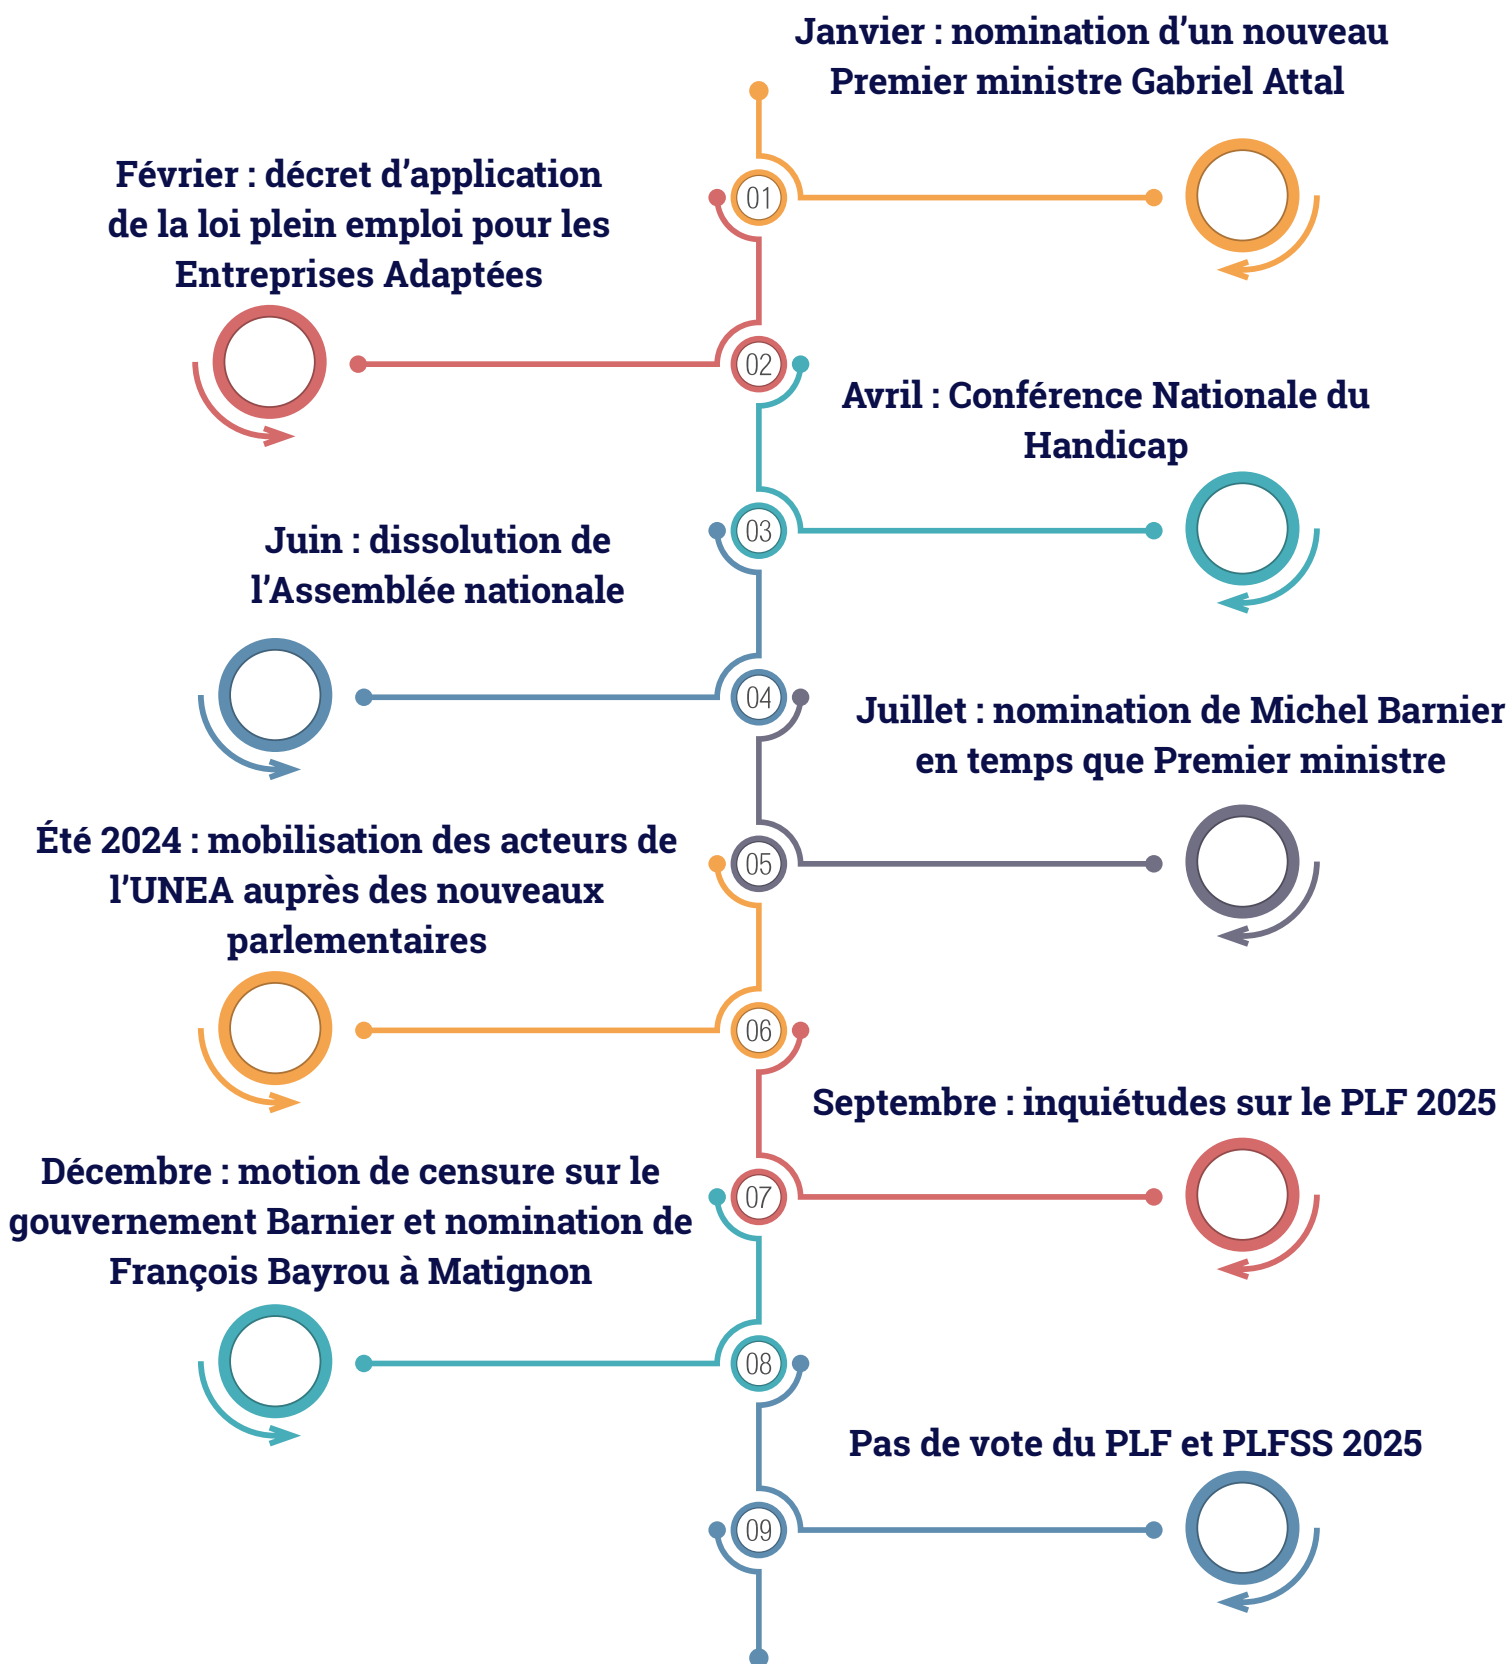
Janvier : nomination d'un nouveau Premier ministre Gabriel Attal

01

Février : décret d'application de la loi plein emploi pour les Entreprises Adaptées

02

Avril : Conférence Nationale du Handicap

03

Juin : dissolution de l'Assemblée nationale

04

Juillet : nomination de Michel Barnier en temps que Premier ministre

05

Été 2024 : mobilisation des acteurs de l'UNEA auprès des nouveaux parlementaires

06

Septembre : inquiétudes sur le PLF 2025

07

Décembre : motion de censure sur le gouvernement Barnier et nomination de François Bayrou à Matignon

08

Pas de vote du PLF et PLFSS 2025

09